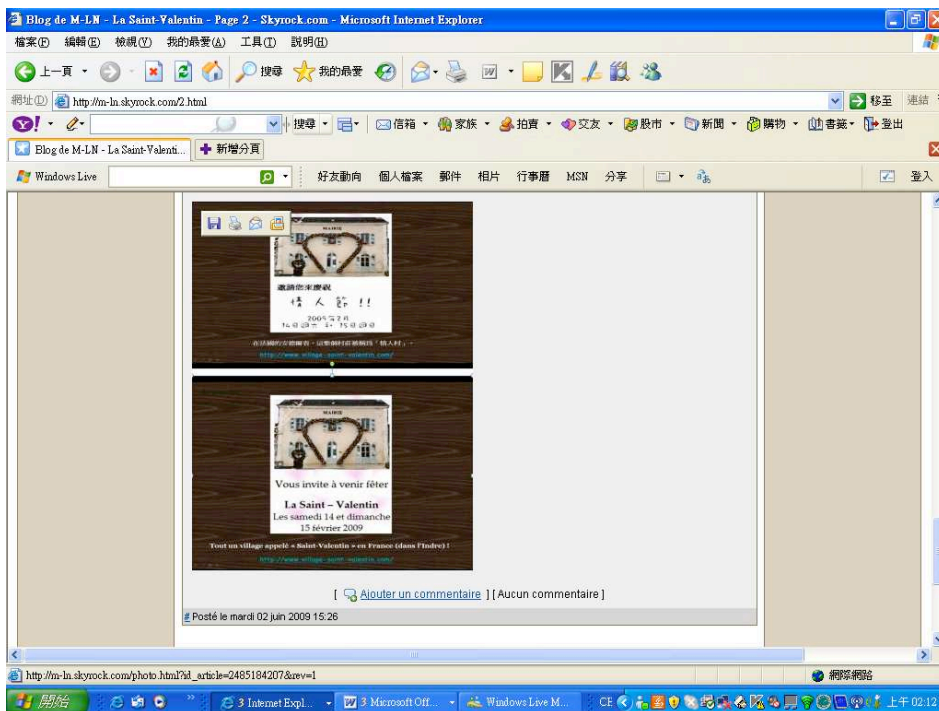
Blog de M-LN - La Saint-Valentin - Page 2 - Skyrock.com - Microsoft Internet Explorer

檔案(F) 編輯(E) 檢視(V) 我的最愛(A) 工具(T) 說明(H)

上一頁 搜尋 我的最愛

網址(D) http://m-ln.skyrock.com/2.html 移至 連結

搜尋 信箱 家族 拍賣 交友 股市 新聞 購物 書籤 登出

Blog de M-LN - La Saint-Valenti... 新增分頁

Windows Live 好友動向 個人檔案 郵件 相片 行事曆 MSN 分享 登入

MAIRIE

邀請您來慶祝

情人節!!

2009年2月
14日(六)和15日(日)

在法國的方德爾省,這裡有村莊被稱為「情人村」。

http://www.village-saint-valentin.com/

MAIRIE

Vous invite à venir fêter

La Saint – Valentin
Les samedi 14 et dimanche
15 février 2009

Tout un village appelé « Saint-Valentin » en France (dans l'Indre) !

http://www.village-saint-valentin.com/

[ Ajouter un commentaire ] [ Aucun commentaire ]

# Posté le mardi 02 juin 2009 15:26

http://m-ln.skyrock.com/photo.html?id_article=2485184207&rev=1

網際網路

開始 3 Internet Expl... 3 Microsoft Off... Windows Live M... CH 上午 02:12